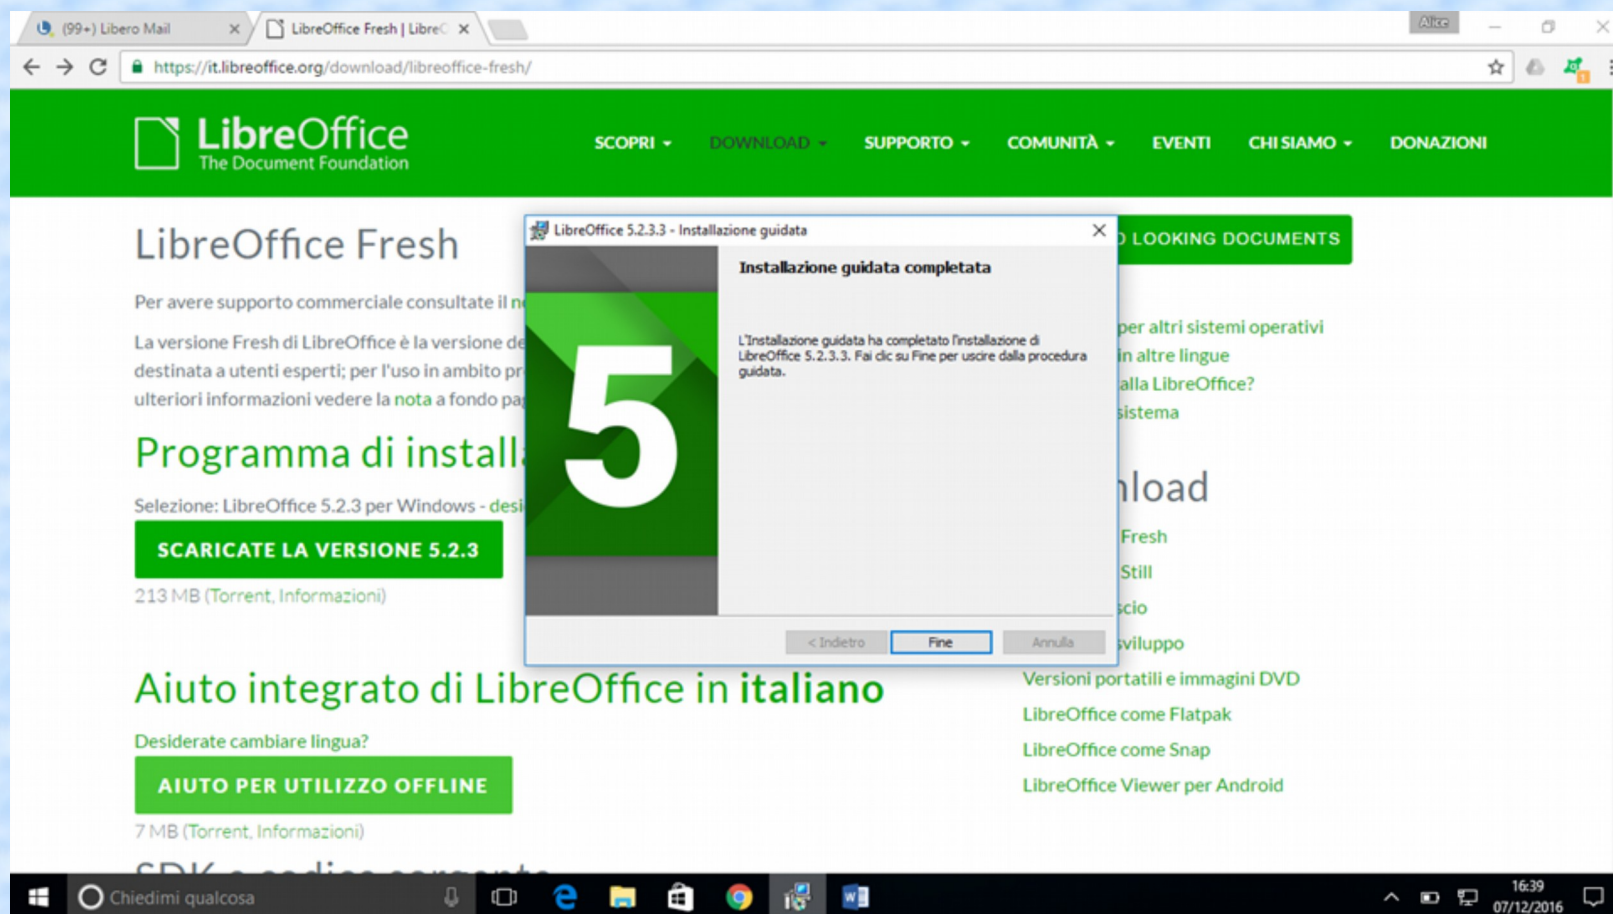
(99+) Libero Mail ×
LibreOffice Fresh | LibreC ×
Alice
https://it.libreoffice.org/download/libreoffice-fresh/

LibreOffice
The Document Foundation
SCOPRI DOWNLOAD SUPPORTO COMUNITÀ EVENTI CHI SIAMO DONAZIONI

LibreOffice Fresh

Per avere supporto commerciale consultate il n

La versione Fresh di LibreOffice è la versione de destinata a utenti esperti; per l'uso in ambito pr ulteriori informazioni vedere la nota a fondo pa

Programma di install

Selezione: LibreOffice 5.2.3 per Windows - desi

SCARICATE LA VERSIONE 5.2.3

213 MB (Torrent, Informazioni)

Aiuto integrato di LibreOffice in italiano

Desiderate cambiare lingua?

AIUTO PER UTILIZZO OFFLINE

7 MB (Torrent, Informazioni)

LibreOffice 5.2.3.3 - Installazione guidata
×
Installazione guidata completata

5

L'Installazione guidata ha completato l'installazione di LibreOffice 5.2.3.3. Fai clic su Fine per uscire dalla procedura guidata.

< Indietro Fine Annulla

LOOKING DOCUMENTS

per altri sistemi operativi
in altre lingue
alla LibreOffice?
sistema

nload
Fresh
Still
scio
sviluppo
Versioni portatili e immagini DVD
LibreOffice come Flatpak
LibreOffice come Snap
LibreOffice Viewer per Android

Chiedimi qualcosa
16:39
07/12/2016